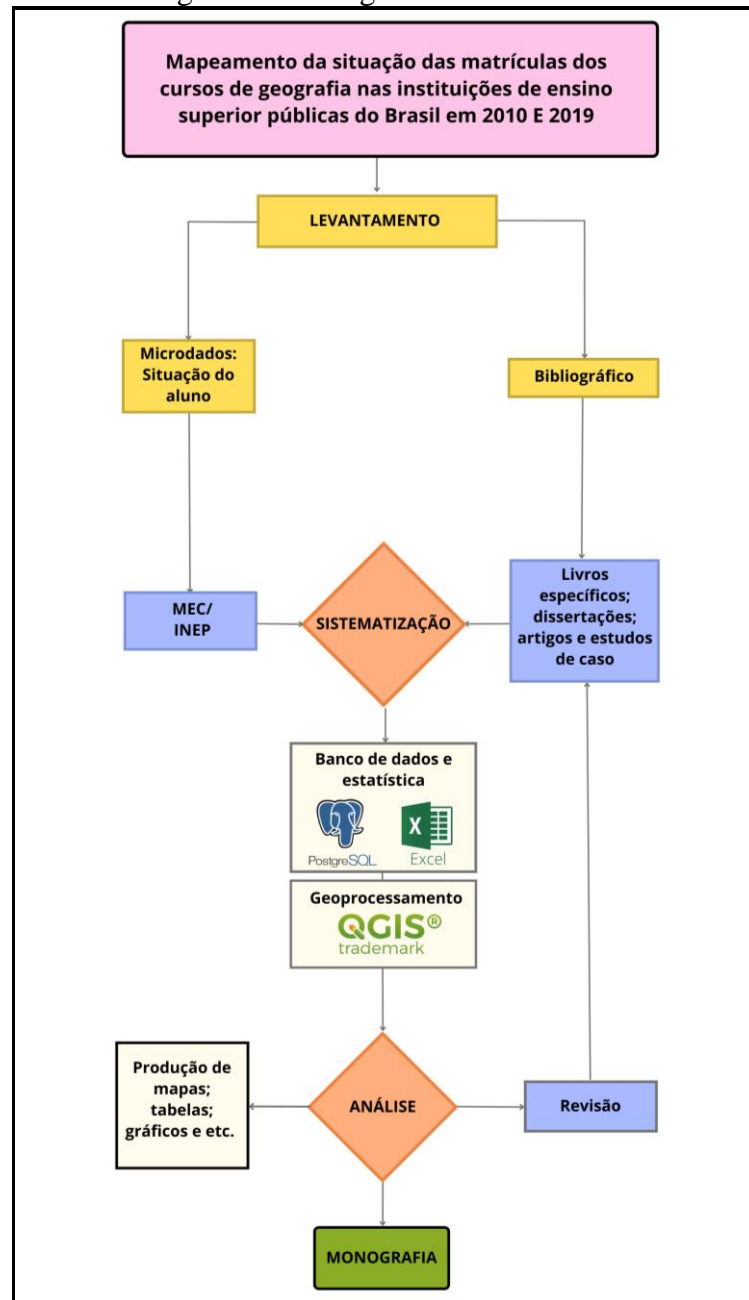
Mapeamento da situação das matrículas dos cursos de geografia nas instituições de ensino superior públicas do Brasil em 2010 E 2019

LEVANTAMENTO

Microdados: Situação do aluno

Bibliográfico

MEC/ INEP

SISTEMATIZAÇÃO

Livros específicos; dissertações; artigos e estudos de caso

Banco de dados e estatística

PostgreSQL

X

Excel

Geoprocessamento

QGIS®

trademark

Produção de mapas; tabelas; gráficos e etc.

ANÁLISE

Revisão

MONOGRAFIA